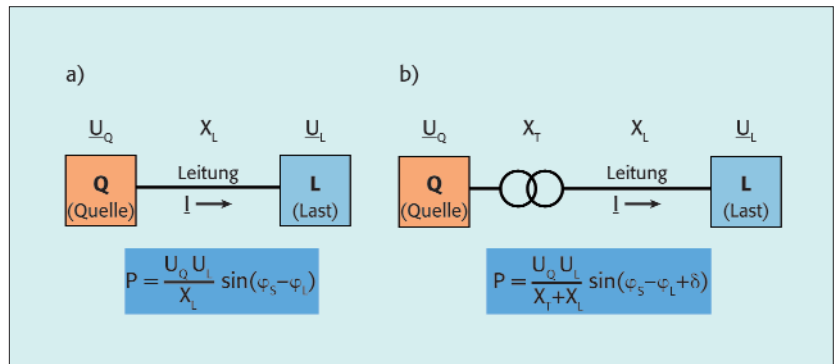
a)

$\underline{U}_Q$ $X_L$ $\underline{U}_L$

Q (Quelle)

Leitung

$\underline{I}$

L (Last)

$P = \frac{U_Q U_L}{X_L} \sin(\varphi_S - \varphi_L)$

b)

$\underline{U}_Q$ $X_T$ $X_L$ $\underline{U}_L$

Q (Quelle)

Leitung

$\underline{I}$

L (Last)

$P = \frac{U_Q U_L}{X_T + X_L} \sin(\varphi_S - \varphi_L + \delta)$